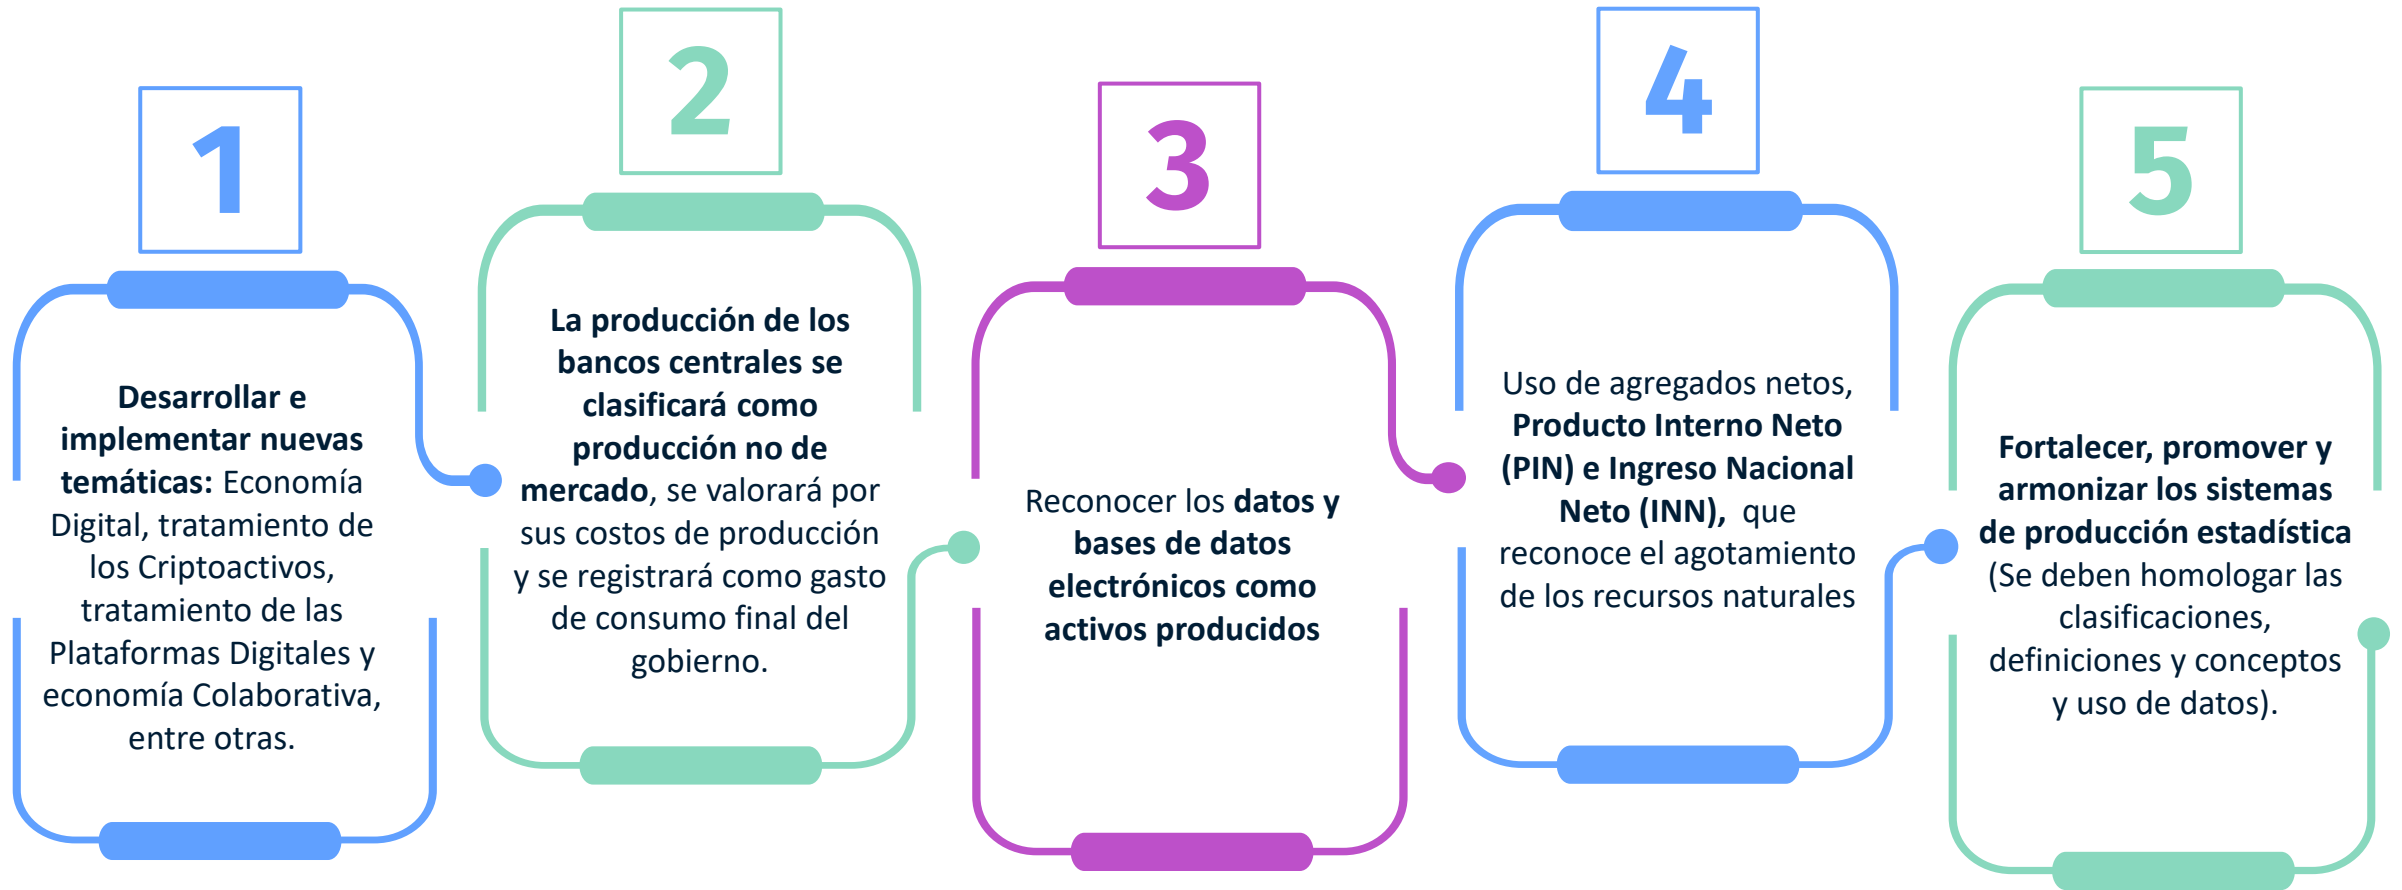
1

Desarrollar e implementar nuevas temáticas: Economía Digital, tratamiento de los Criptoactivos, tratamiento de las Plataformas Digitales y economía Colaborativa, entre otras.

2

La producción de los bancos centrales se clasificará como producción no de mercado, se valorará por sus costos de producción y se registrará como gasto de consumo final del gobierno.

3

Reconocer los datos y bases de datos electrónicos como activos producidos

4

Uso de agregados netos, Producto Interno Neto (PIN) e Ingreso Nacional Neto (INN), que reconoce el agotamiento de los recursos naturales

5

Fortalecer, promover y armonizar los sistemas de producción estadística (Se deben homologar las clasificaciones, definiciones y conceptos y uso de datos).